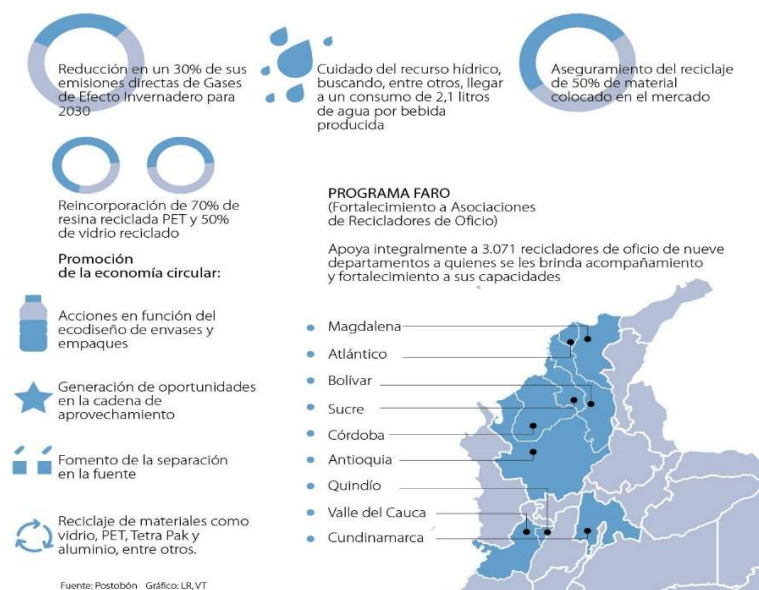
Reducción en un 30% de sus emisiones directas de Gases de Efecto Invernadero para 2030

Cuidado del recurso hídrico, buscando, entre otros, llegar a un consumo de 2,1 litros de agua por bebida producida

Aseguramiento del reciclaje de 50% de material colocado en el mercado

Reincorporación de 70% de resina reciclada PET y 50% de vidrio reciclado

Promoción de la economía circular:

Acciones en función del ecodiseño de envases y empaques

Generación de oportunidades en la cadena de aprovechamiento

Fomento de la separación en la fuente

Reciclaje de materiales como vidrio, PET, Tetra Pak y aluminio, entre otros.

PROGRAMA FARO
(Fortalecimiento a Asociaciones de Recicladores de Oficio)

Apoya integralmente a 3.071 recicladores de oficio de nueve departamentos a quienes se les brinda acompañamiento y fortalecimiento a sus capacidades

Magdalena
Atlántico
Bolívar
Sucre
Córdoba
Antioquia
Quindío
Valle del Cauca
Cundinamarca

Fuente: Postobón Gráfico: LR, VT